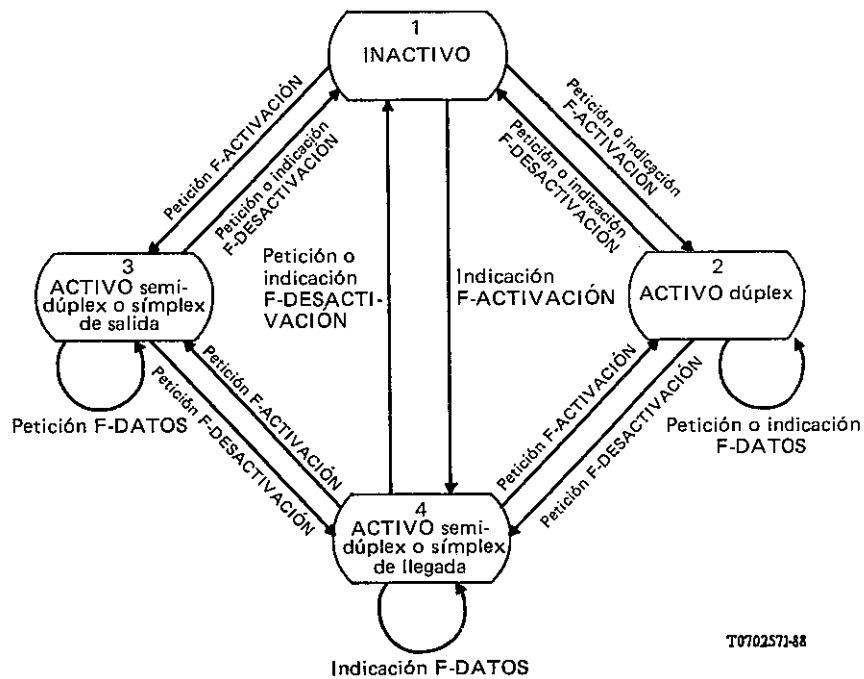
1
INACTIVO

Petición F-ACTIVACIÓN

Petición o indicación F-DESACTIVACIÓN

Petición o indicación F-ACTIVACIÓN

Petición o indicación F-DESACTIVACIÓN

3
ACTIVO semidúplex o símplex de salida

Petición o indicación F-DESACTIVACIÓN

Indicación F-ACTIVACIÓN

2
ACTIVO dúplex

Petición F-DATOS

Petición F-ACTIVACIÓN

Petición F-DESACTIVACIÓN

Petición F-ACTIVACIÓN

Petición F-DESACTIVACIÓN

Petición o indicación F-DATOS

4
ACTIVO semidúplex o símplex de llegada

Indicación F-DATOS

T0702571-88